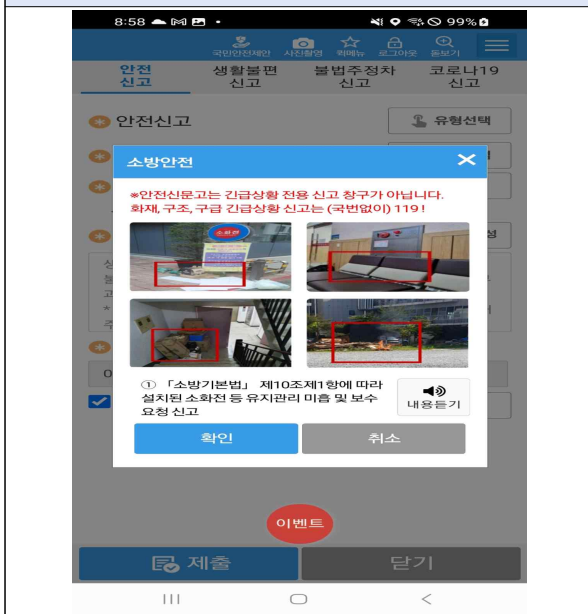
8:58 99%

국민안전제안 사진촬영 학메뉴 로그아웃 돋보기

안전신고 생활불편신고 불법주정차신고 코로나19신고

안전신고

유형선택

소방안전

※안전신문고는 긴급상황 전용 신고 창구가 아닙니다. 화재, 구조, 구급 긴급상황 신고는 (국번없이) 119 !

소화전

① 「소방기본법」 제10조제1항에 따라 설치된 소화전 등 유지관리 미흡 및 보수 요청 신고

내용듣기

확인

취소

이벤트

제출

닫기